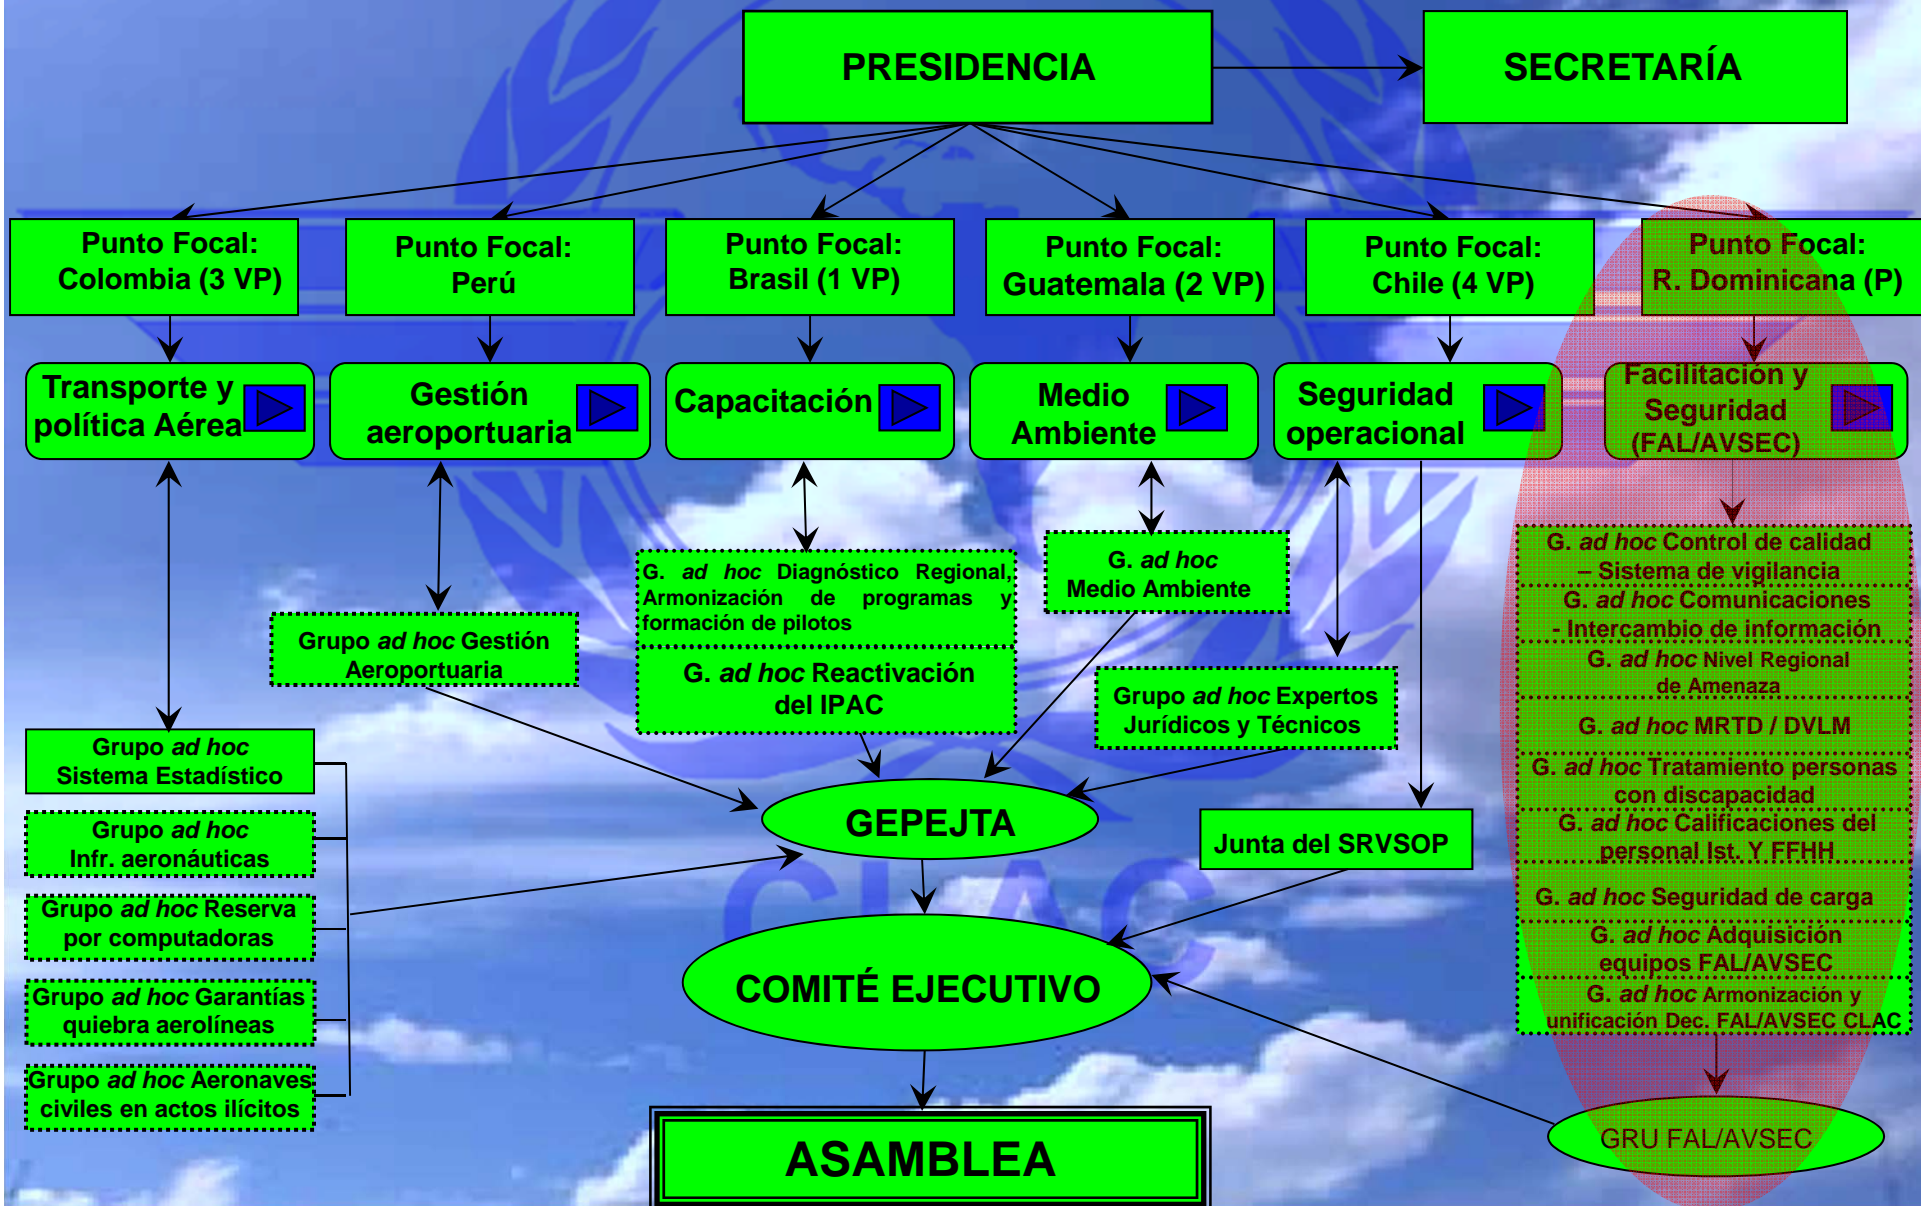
PRESIDENCIA

SECRETARÍA

Punto Focal: Colombia (3 VP)

Punto Focal: Perú

Punto Focal: Brasil (1 VP)

Punto Focal: Guatemala (2 VP)

Punto Focal: Chile (4 VP)

Punto Focal: R. Dominicana (P)

Transporte y política Aérea

Gestión aeroportuaria

Capacitación

Medio Ambiente

Seguridad operacional

Facilitación y Seguridad (FAL/AVSEC)

G. *ad hoc* Diagnóstico Regional, Armonización de programas y formación de pilotos

G. *ad hoc* Medio Ambiente

Grupo *ad hoc* Gestión Aeroportuaria

G. *ad hoc* Reactivación del IPAC

Grupo *ad hoc* Expertos Jurídicos y Técnicos

Grupo *ad hoc* Sistema Estadístico

Grupo *ad hoc* Infr. aeronáuticas

Grupo *ad hoc* Reserva por computadoras

Grupo *ad hoc* Garantías quiebra aerolíneas

Grupo *ad hoc* Aeronaves civiles en actos ilícitos

GEPEJTA

Junta del SRVSOP

COMITÉ EJECUTIVO

ASAMBLEA

G. *ad hoc* Control de calidad – Sistema de vigilancia

G. *ad hoc* Comunicaciones - Intercambio de información

G. *ad hoc* Nivel Regional de Amenaza

G. *ad hoc* MRTD / DVLM

G. *ad hoc* Tratamiento personas con discapacidad

G. *ad hoc* Calificaciones del personal Ist. Y FFHH

G. *ad hoc* Seguridad de carga

G. *ad hoc* Adquisición equipos FAL/AVSEC

G. *ad hoc* Armonización y unificación Dec. FAL/AVSEC CLAC

GRU FAL/AVSEC

CLAC